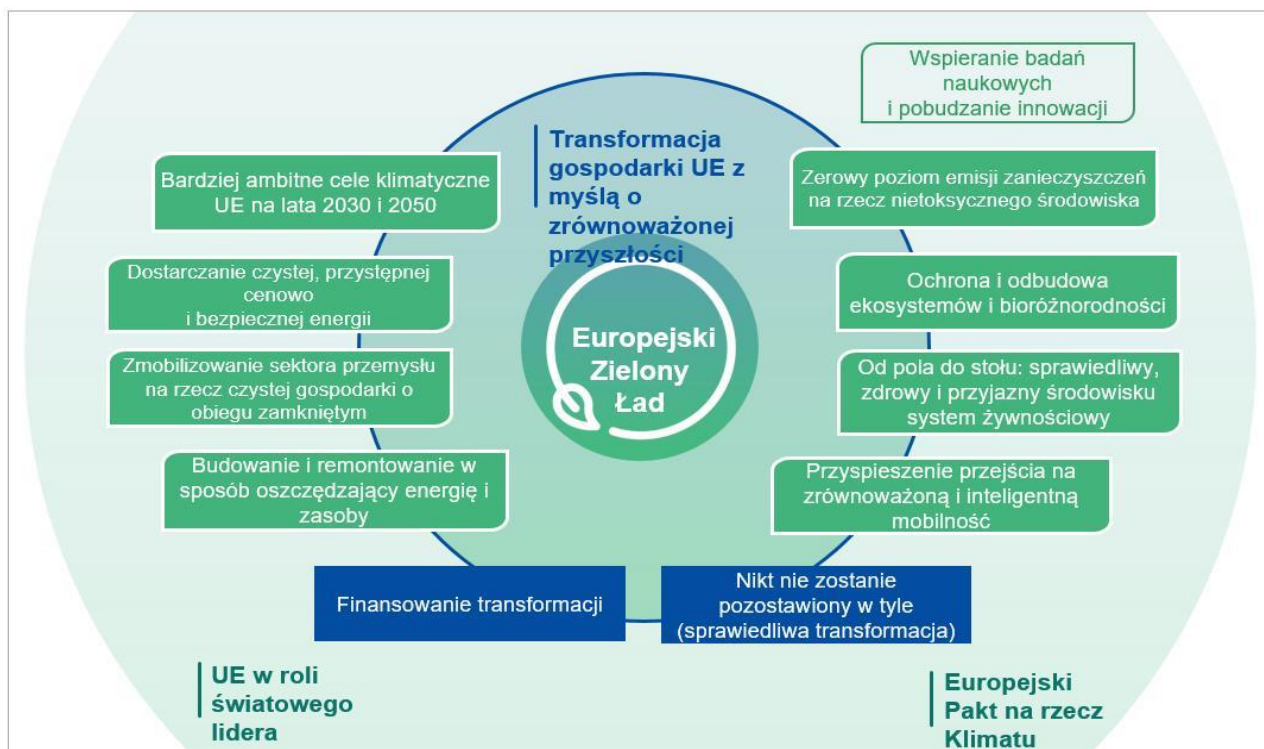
Wspieranie badań naukowych i pobudzanie innowacji

Transformacja gospodarki UE z myślą o zrównoważonej przyszłości

Bardziej ambitne cele klimatyczne UE na lata 2030 i 2050

Zerowy poziom emisji zanieczyszczeń na rzecz nietoksycznego środowiska

Dostarczanie czystej, przystępnej cenowo i bezpiecznej energii

Ochrona i odbudowa ekosystemów i bioróżnorodności

Europejski Zielony Ład

Zmobilizowanie sektora przemysłu na rzecz czystej gospodarki o obiegu zamkniętym

Od pola do stołu: sprawiedliwy, zdrowy i przyjazny środowisku system żywnościowy

Budowanie i remontowanie w sposób oszczędzający energię i zasoby

Przyspieszenie przejścia na zrównoważoną i inteligentną mobilność

Finansowanie transformacji

Nikt nie zostanie pozostawiony w tyle (sprawiedliwa transformacja)

UE w roli światowego lidera

Europejski Pakt na rzecz Klimatu